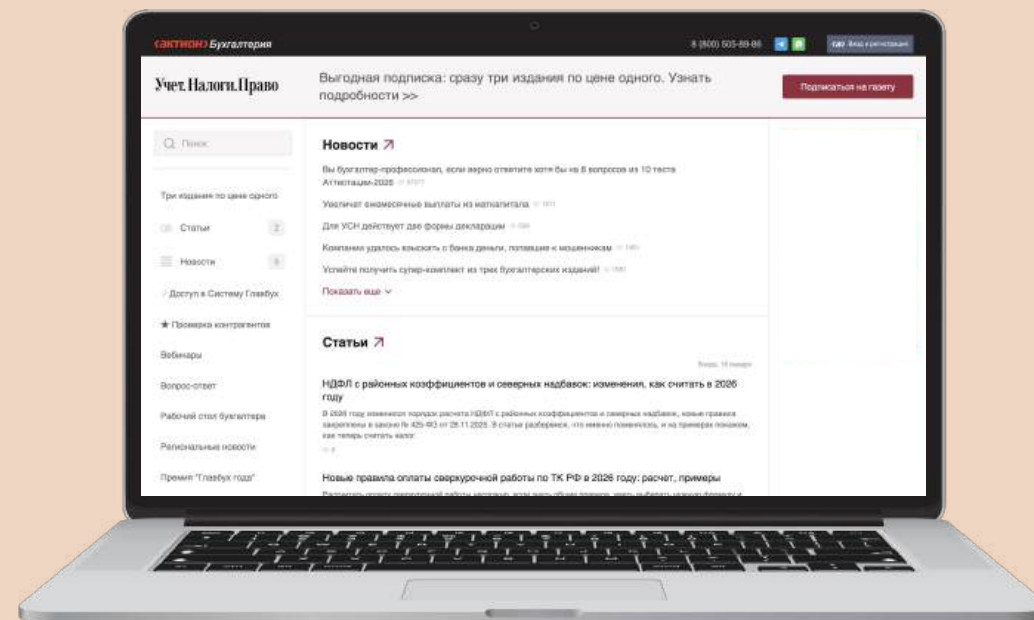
(АКТИОН) Бухгалтерия

8 (800) 505-89-86

Вход и регистрация

Учет. Налоги. Право

Выгодная подписка: сразу три издания по цене одного. Узнать подробности >>

Подписаться на газету

Поиск

Три издания по цене одного

Статьи

Новости

Доступ в Систему Главбух

★ Проверка контрагентов

Вебинары

Вопрос-ответ

Рабочий стол бухгалтера

Региональные новости

Премия "Главбух года"

Новости ↗

Вы бухгалтер-профессионал, если верно ответите хотя бы на 8 вопросов из 10 теста Аттестации-2026

Увеличат ежемесячные выплаты из маткапитала

Для УСН действует две формы декларации

Компании удалось взыскать с банка деньги, попавшие к мошенникам

Успейте получить супер-комплект из трех бухгалтерских изданий!

Показать еще

Статьи ↗

НДФЛ с районных коэффициентов и северных надбавок: изменения, как считать в 2026 году

В 2026 году изменился порядок расчета НДФЛ с районных коэффициентов и северных надбавок, новые правила закреплены в законе № 425-ФЗ от 28.11.2025. В статье разберемся, что именно поменялось, и на примерах покажем, как теперь считать налог.

Новые правила оплаты сверхурочной работы по ТК РФ в 2026 году: расчет, примеры

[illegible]